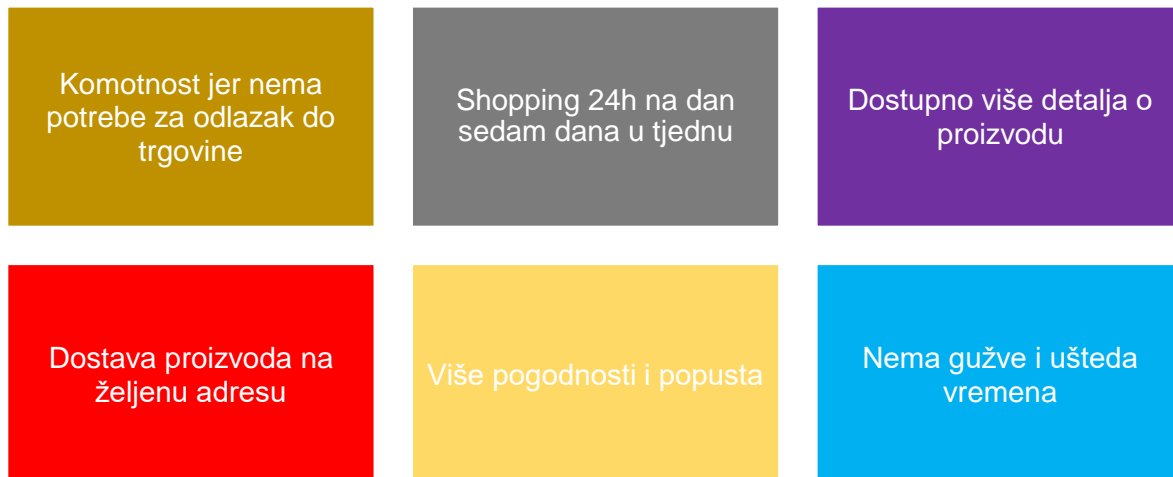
Komotnost jer nema potrebe za odlazak do trgovine

Shopping 24h na dan sedam dana u tjednu

Dostupno više detalja o proizvodu

Dostava proizvoda na željenu adresu

Više pogodnosti i popusta

Nema gužve i ušteda vremena